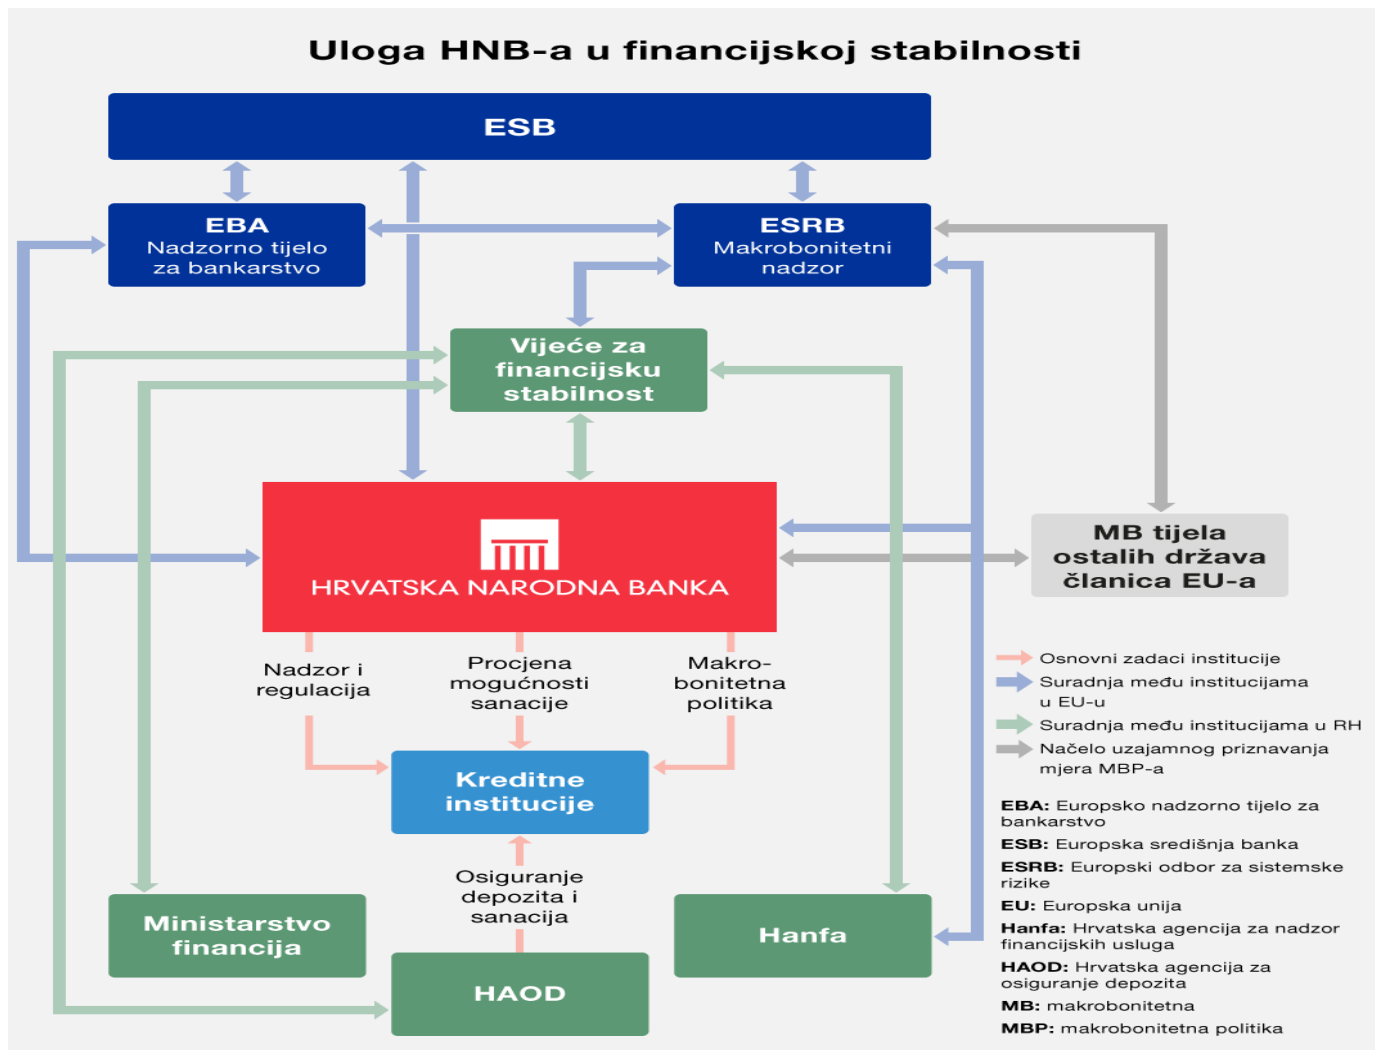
Uloga HNB-a u financijskoj stabilnosti

ESB

EBA
Nadzorno tijelo za bankarstvo

ESRB
Makrobonitetni nadzor

Vijeće za financijsku stabilnost

HRVATSKA NARODNA BANKA

MB tijela ostalih država članica EU-a

Nadzor i regulacija

Procjena mogućnosti sanacije

Makrobonitetna politika

Kreditne institucije

Osiguranje depozita i sanacija

Ministarstvo financija

HAOD

Hanfa

Osnovni zadaci institucije
Suradnja među institucijama u EU-u
Suradnja među institucijama u RH
Načelo uzajamnog priznavanja mjera MBP-a

EBA: Europsko nadzorno tijelo za bankarstvo
ESB: Europska središnja banka
ESRB: Europski odbor za sistemske rizike
EU: Europska unija
Hanfa: Hrvatska agencija za nadzor financijskih usluga
HAOD: Hrvatska agencija za osiguranje depozita
MB: makrobonitetna
MBP: makrobonitetna politika